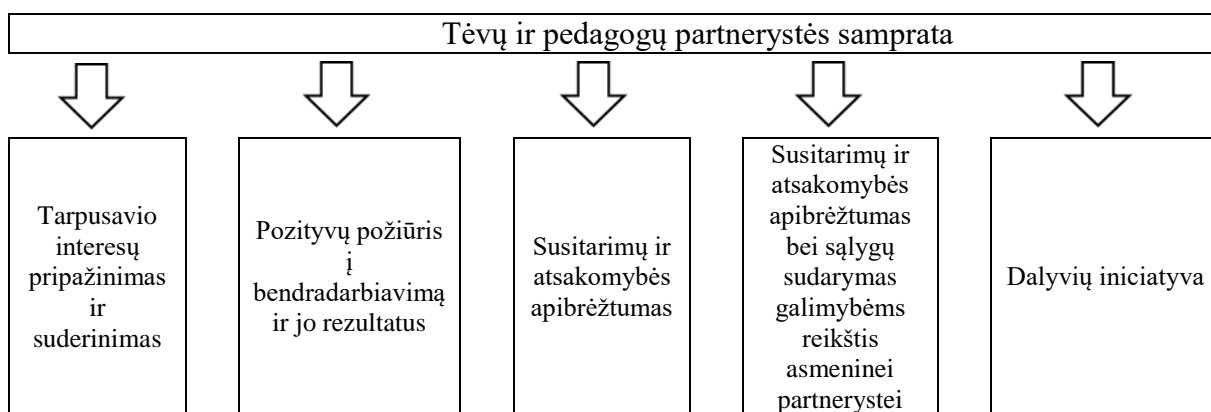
Tėvų ir pedagogų partnerystės samprata

Tarpusavio interesų pripažinimas ir suderinimas

Pozityvų požiūris į bendradarbiavimą ir jo rezultatus

Susitarimų ir atsakomybės apibrėžtumas

Susitarimų ir atsakomybės apibrėžtumas bei sąlygų sudarymas galimybėms reikštis asmeninei partnerystei

Dalyvių iniciatyva